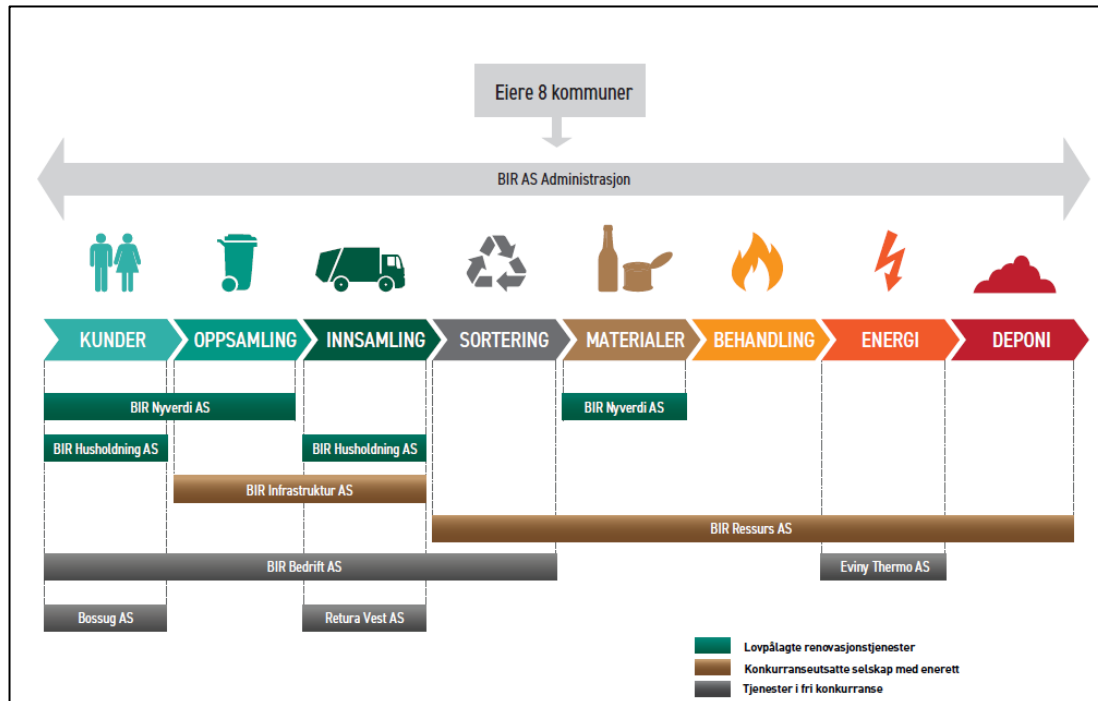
Eiere 8 kommuner

BIR AS Administrasjon

KUNDER
OPPSAMLING
INNSAMLING
SORTERING
MATERIALER
BEHANDLING
ENERGI
DEPONI

BIR Nyverdi AS
BIR Nyverdi AS
BIR Husholdning AS
BIR Husholdning AS
BIR Infrastruktur AS
BIR Ressurs AS
BIR Bedrift AS
Eviny Thermo AS
Bossug AS
Retura Vest AS

Lovpålagte renovasjonstjenester
Konkurranseutsatte selskap med enerett
Tjenester i fri konkurranse